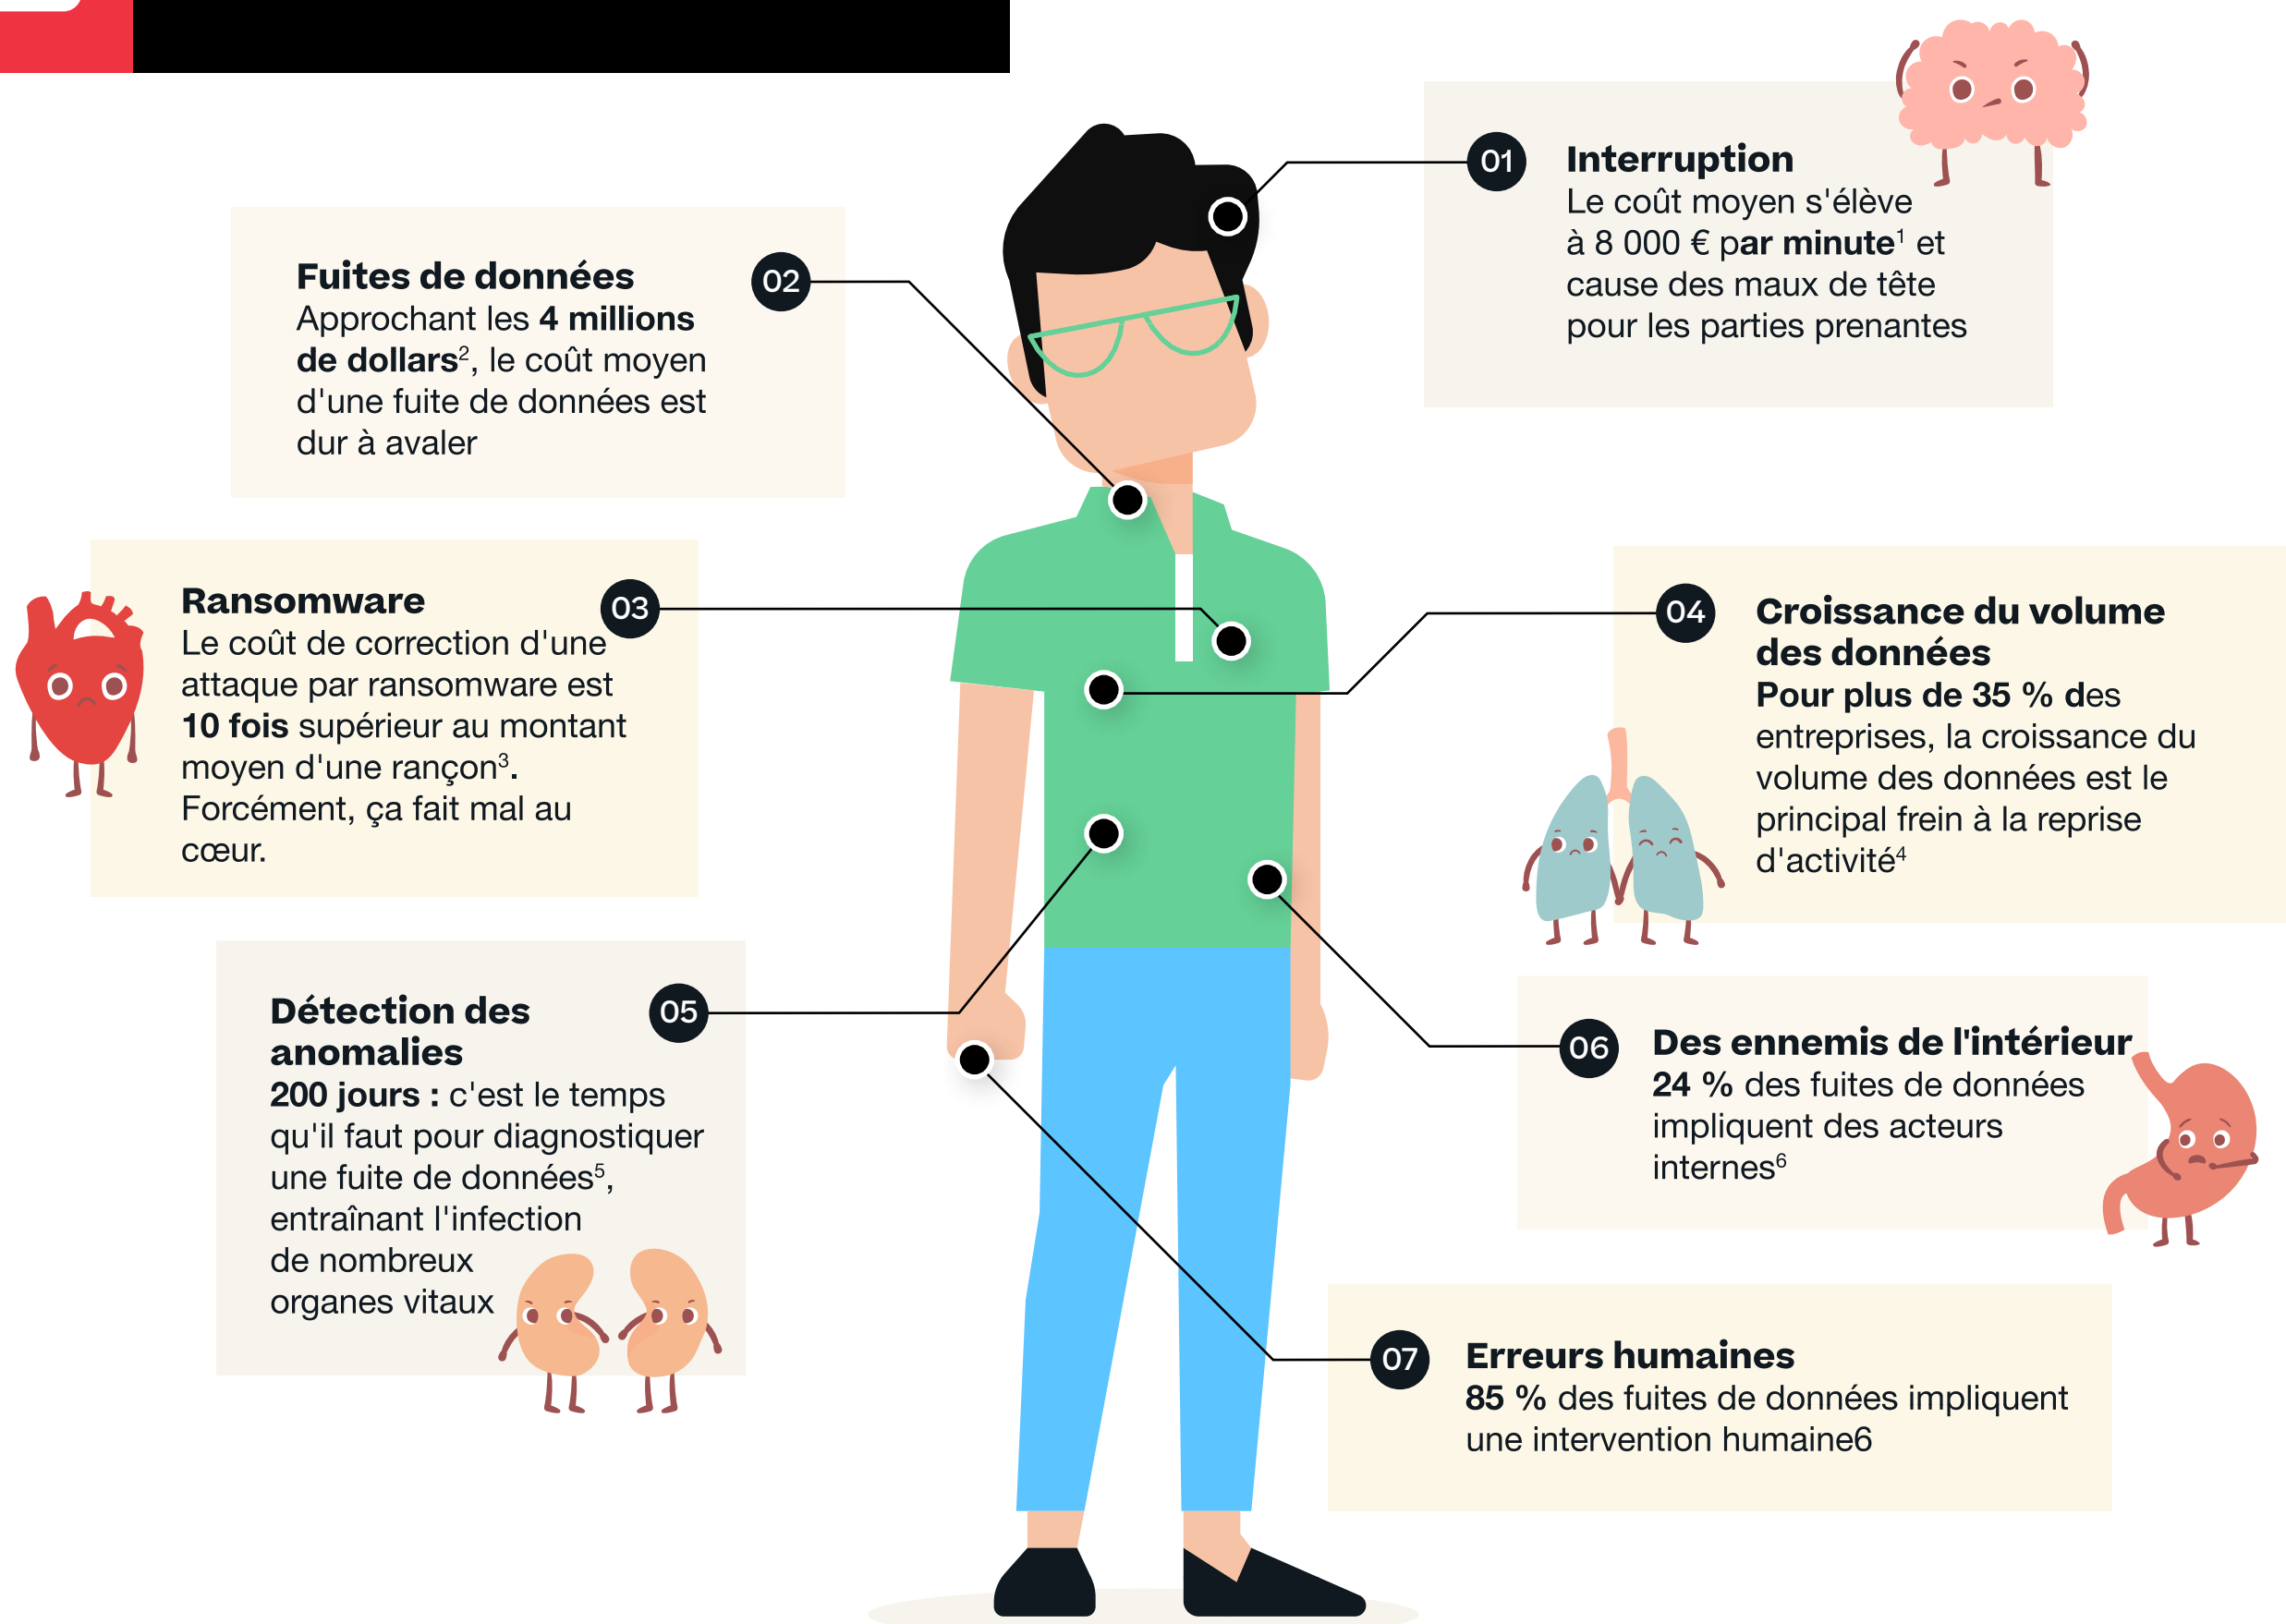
01
**Interruption**
Le coût moyen s'élève à 8 000 € **par minute**$^1$ et cause des maux de tête pour les parties prenantes

02
**Fuites de données**
Approchant les **4 millions de dollars**$^2$, le coût moyen d'une fuite de données est dur à avaler

03
**Ransomware**
Le coût de correction d'une attaque par ransomware est **10 fois** supérieur au montant moyen d'une rançon$^3$. Forcément, ça fait mal au cœur.

04
**Croissance du volume des données**
**Pour plus de 35 %** des entreprises, la croissance du volume des données est le principal frein à la reprise d'activité$^4$

05
**Détection des anomalies**
**200 jours :** c'est le temps qu'il faut pour diagnostiquer une fuite de données$^5$, entraînant l'infection de nombreux organes vitaux

06
**Des ennemis de l'intérieur**
**24 %** des fuites de données impliquent des acteurs internes$^6$

07
**Erreurs humaines**
**85 %** des fuites de données impliquent une intervention humaine6